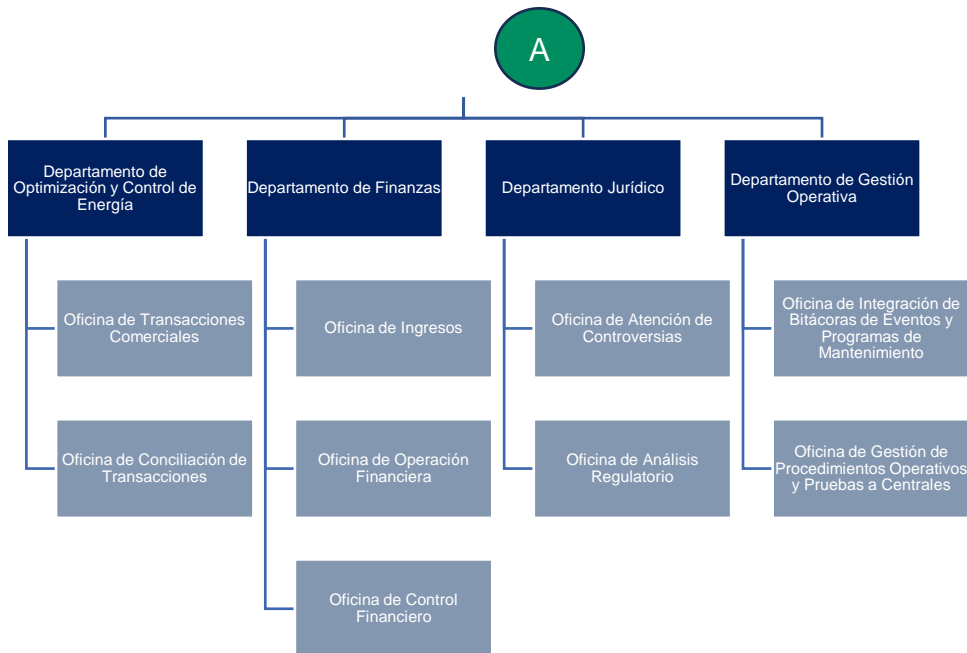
A

Departamento de Optimización y Control de Energía

Oficina de Transacciones Comerciales

Oficina de Conciliación de Transacciones

Departamento de Finanzas

Oficina de Ingresos

Oficina de Operación Financiera

Oficina de Control Financiero

Departamento Jurídico

Oficina de Atención de Controversias

Oficina de Análisis Regulatorio

Departamento de Gestión Operativa

Oficina de Integración de Bitácoras de Eventos y Programas de Mantenimiento

Oficina de Gestión de Procedimientos Operativos y Pruebas a Centrales